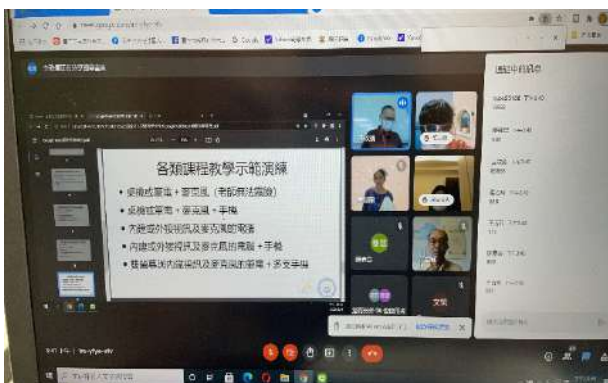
各類課程教學示範演練

• 桌機或筆電＋麥克風（老師無法露臉）
• 桌機或筆電＋麥克風＋手機
• 內建或外接視訊及麥克風的電腦
• 內建或外接視訊及麥克風的電腦＋手機
• 雙螢幕內建視訊及麥克風的筆電＋多支手機

通話中的訊息

文民

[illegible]